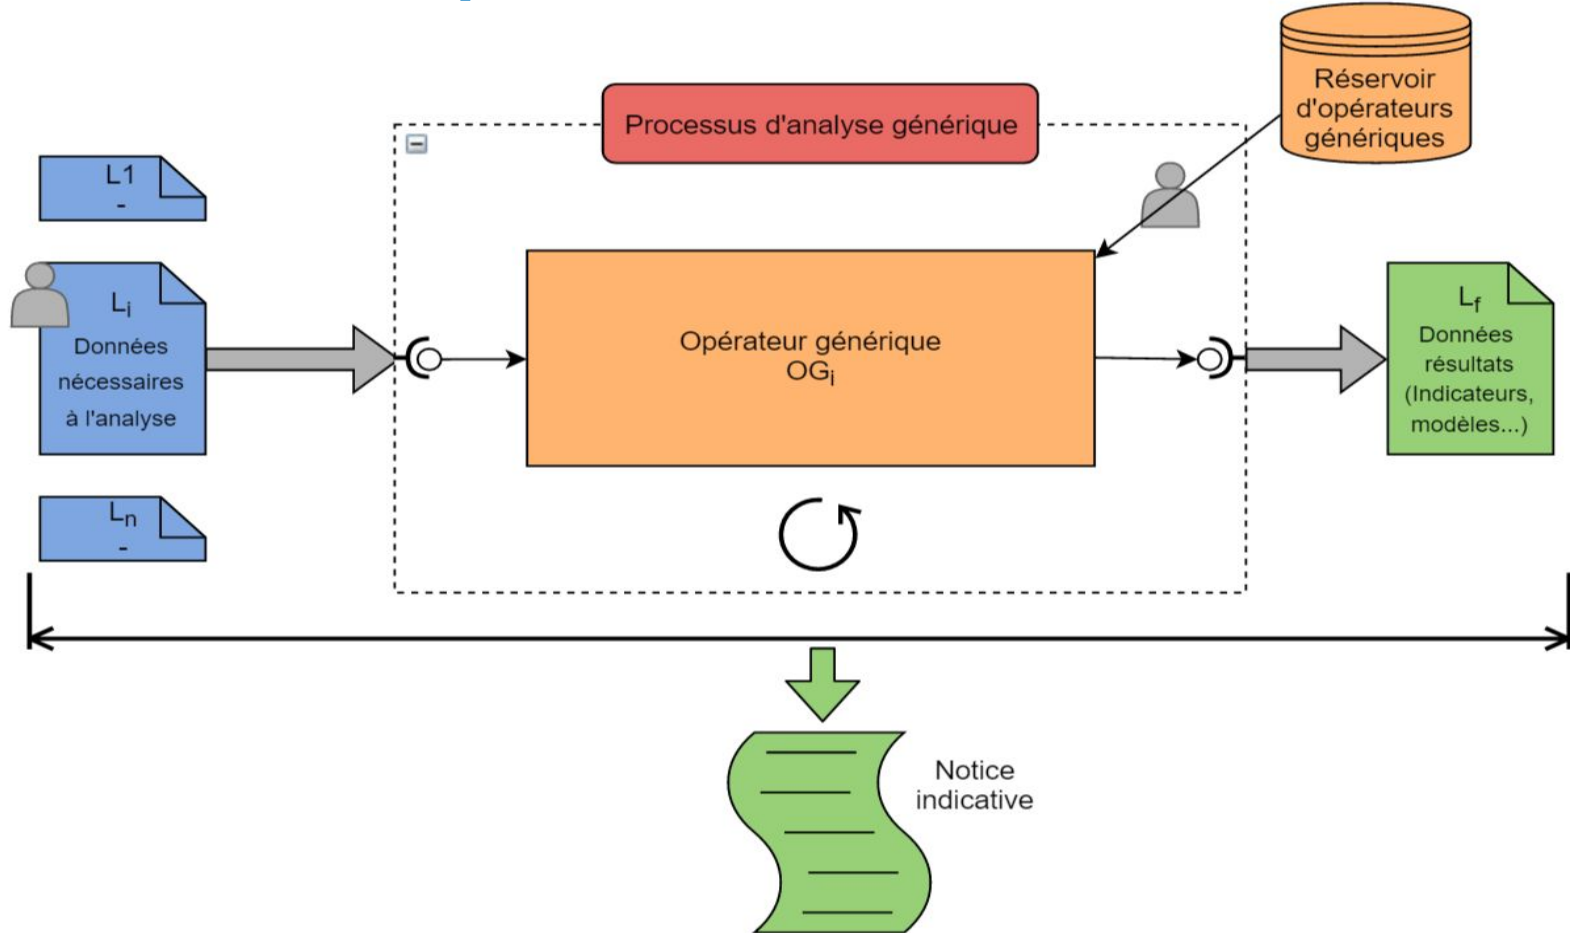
Processus d'analyse générique

Réservoir d'opérateurs génériques

L1
-

$L_i$
Données nécessaires à l'analyse

$L_n$
-

Opérateur générique
$OG_i$

$L_f$
Données résultats (Indicateurs, modèles...)

Notice indicative